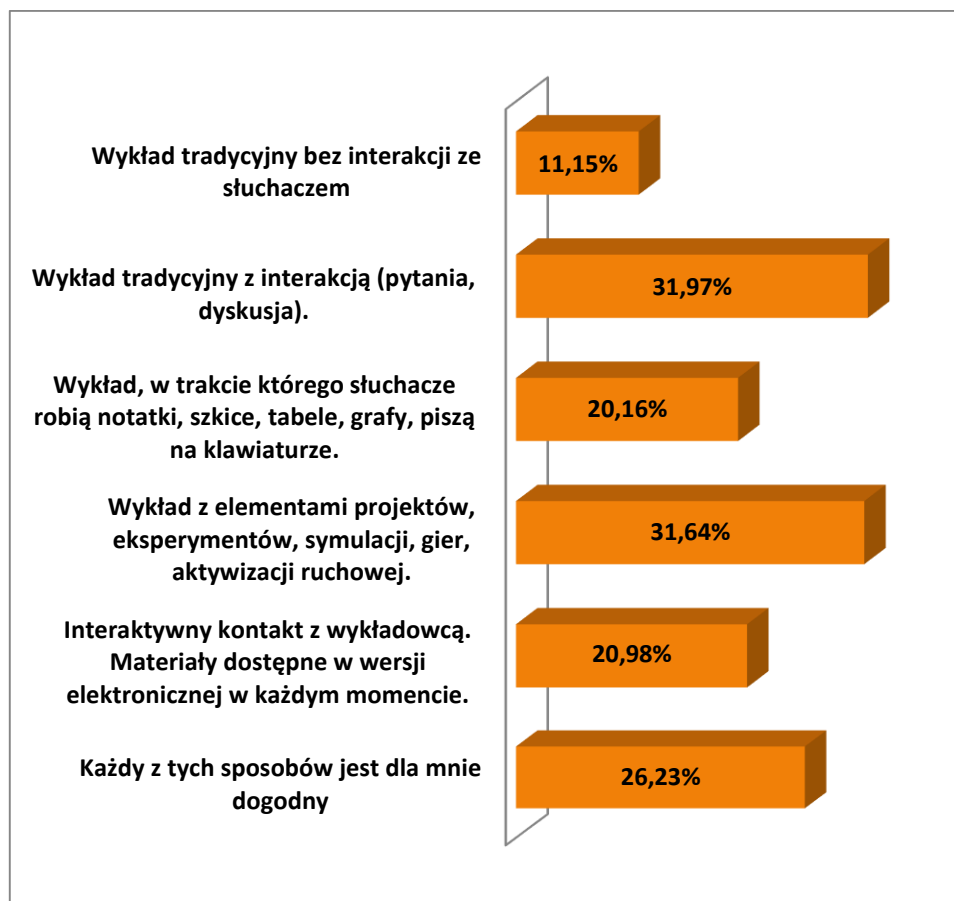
Wykład tradycyjny bez interakcji ze słuchaczem
11,15%

Wykład tradycyjny z interakcją (pytania, dyskusja).
31,97%

Wykład, w trakcie którego słuchacze robią notatki, szkice, tabele, grafy, piszą na klawiaturze.
20,16%

Wykład z elementami projektów, eksperymentów, symulacji, gier, aktywizacji ruchowej.
31,64%

Interaktywny kontakt z wykładowcą. Materiały dostępne w wersji elektronicznej w każdym momencie.
20,98%

Każdy z tych sposobów jest dla mnie dogodny
26,23%